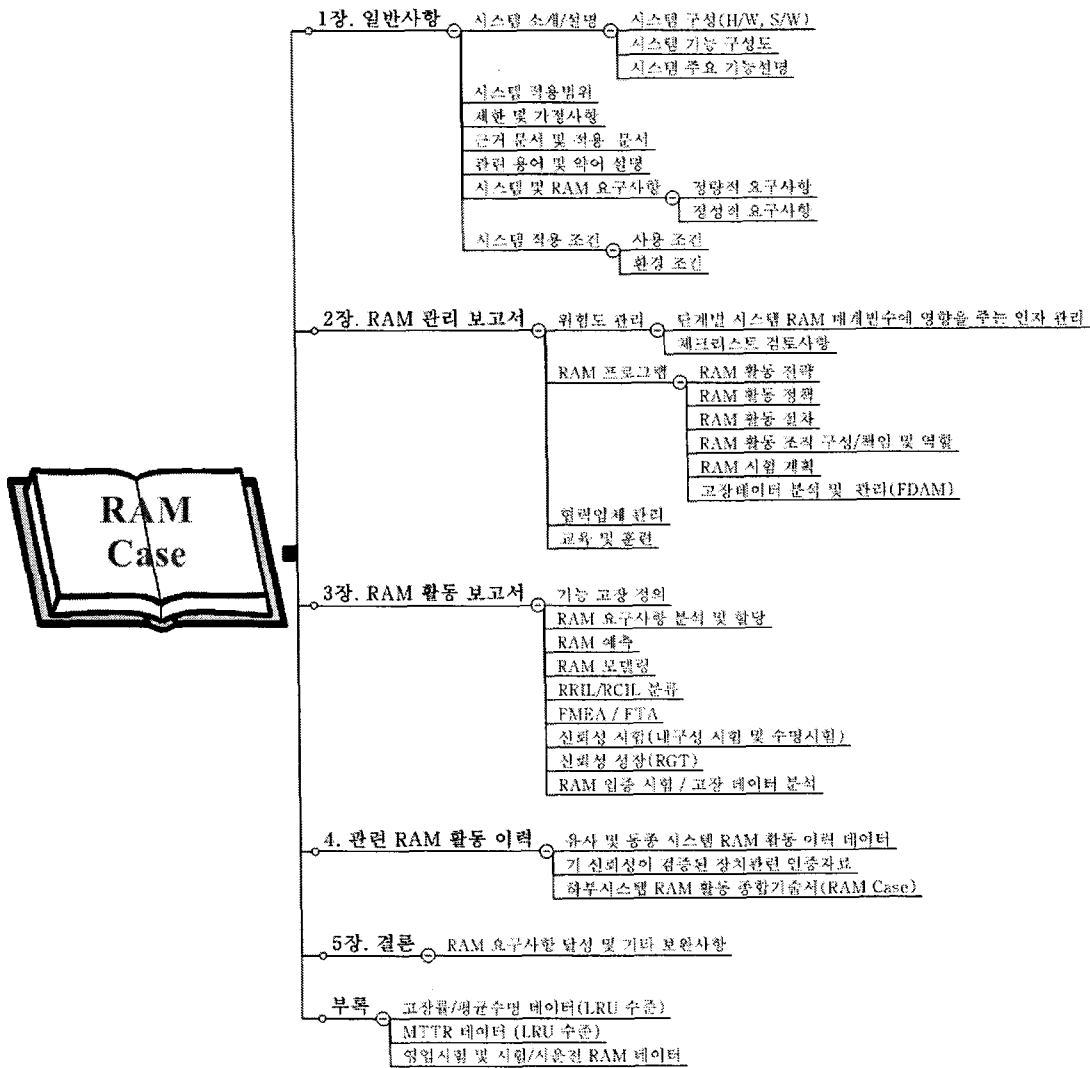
RAM Case

1장. 일반사항
시스템 소개/설명
시스템 구성(H/W, S/W)
시스템 기능 구성도
시스템 주요 기능설명
시스템 적용범위
제한 및 가정사항
근거 문서 및 적용 문서
관련 용어 및 약어 설명
시스템 및 RAM 요구사항
정량적 요구사항
정성적 요구사항
시스템 적용 조건
사용 조건
환경 조건

2장. RAM 관리 보고서
위험도 관리
단계별 시스템 RAM 매개변수에 영향을 주는 인자 관리
체크리스트 검토사항
RAM 프로그램
RAM 활동 전략
RAM 활동 정책
RAM 활동 절차
RAM 활동 조직 구성/책임 및 역할
RAM 시험 계획
고장데이터 분석 및 관리(FDAM)
협력업체 관리
교육 및 훈련

3장. RAM 활동 보고서
기능 고장 정의
RAM 요구사항 분석 및 할당
RAM 예측
RAM 모델링
RRIL/RCIL 분류
FMEA / FTA
신뢰성 시험(내구성 시험 및 수명시험)
신뢰성 성장(RGT)
RAM 입증 시험 / 고장 데이터 분석

4. 관련 RAM 활동 이력
유사 및 동종 시스템 RAM 활동 이력 데이터
기 신뢰성이 검증된 장치관련 인증자료
하부시스템 RAM 활동 종합기술서(RAM Case)

5장. 결론
RAM 요구사항 달성 및 기타 보완사항

부록
고장률/평균수명 데이터(LRU 수준)
MTTR 데이터 (LRU 수준)
영업시험 및 시험/시운전 RAM 데이터